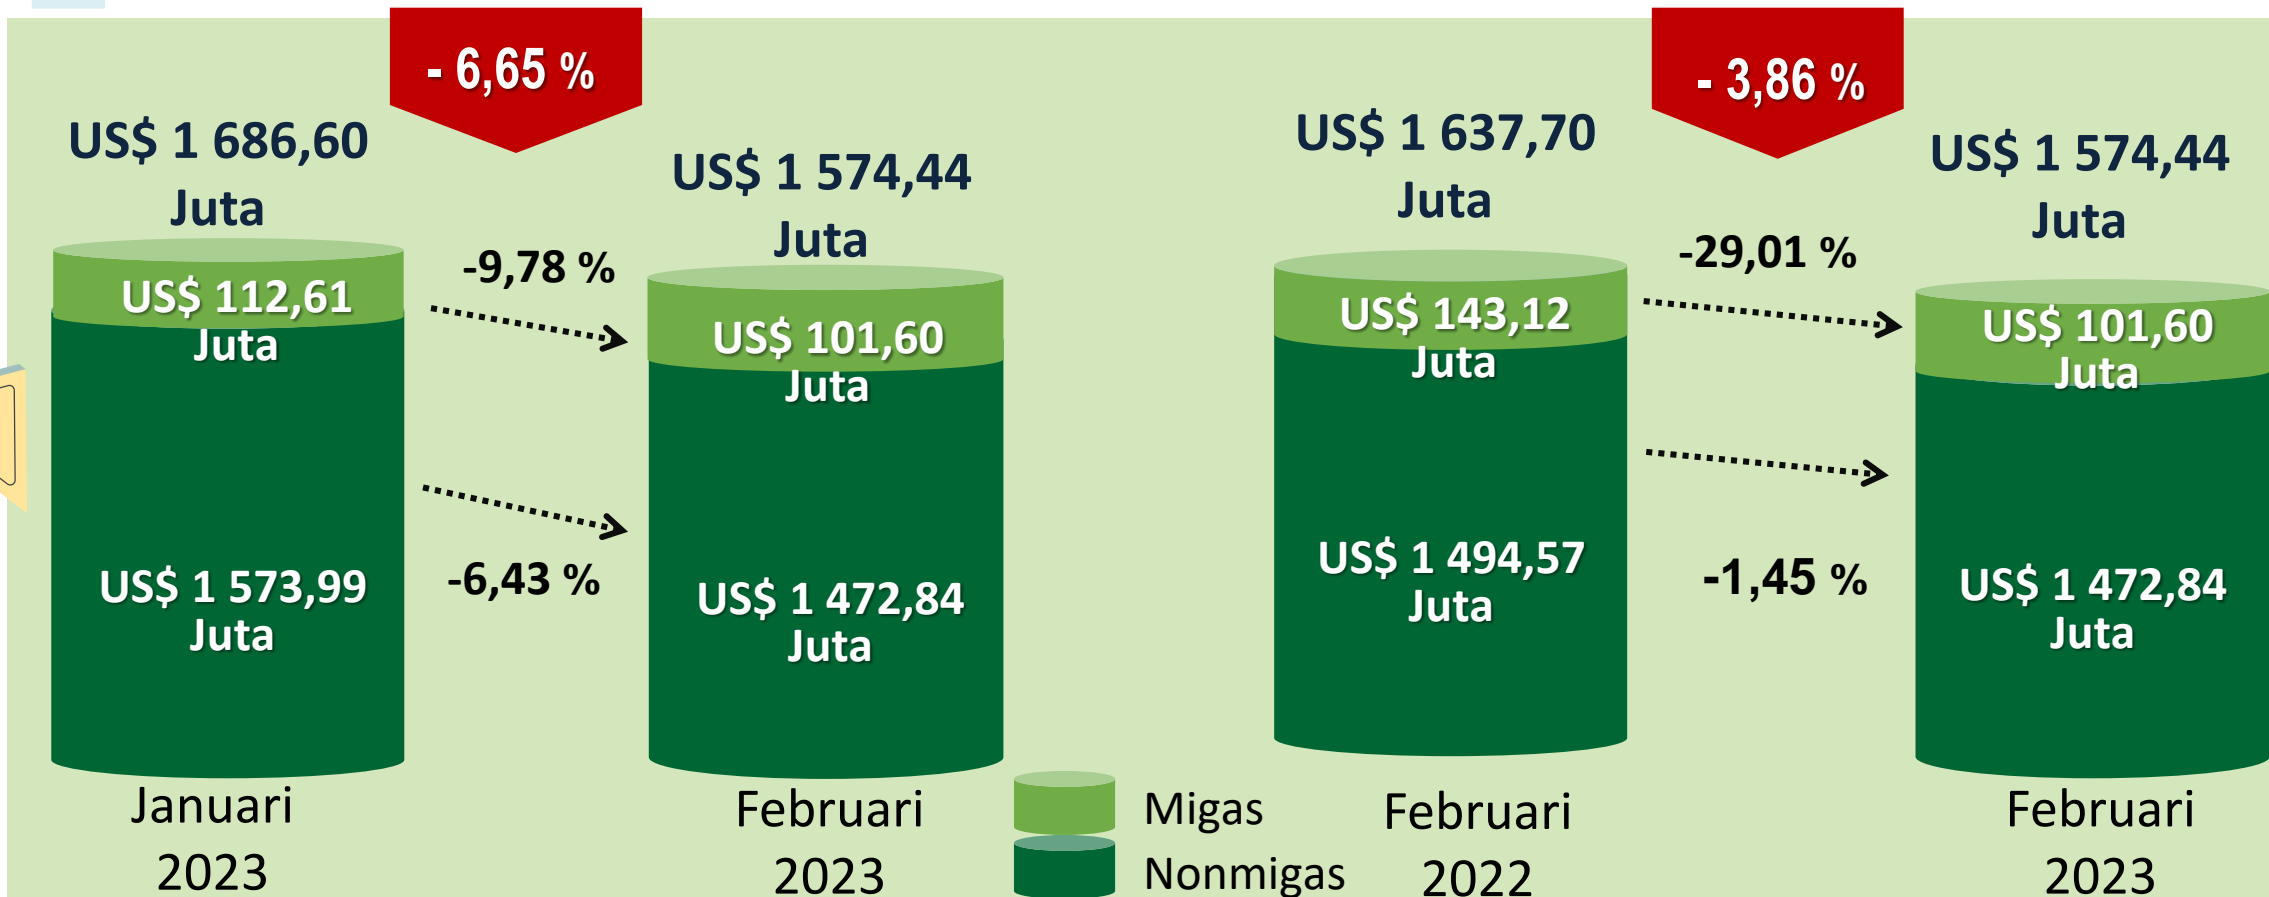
- 6,65 %

US$ 1 686,60 Juta

US$ 112,61 Juta

US$ 1 573,99 Juta

Januari 2023

-9,78 %

-6,43 %

US$ 1 574,44 Juta

US$ 101,60 Juta

US$ 1 472,84 Juta

Februari 2023

Migas

Nonmigas

- 3,86 %

US$ 1 637,70 Juta

US$ 143,12 Juta

US$ 1 494,57 Juta

Februari 2022

-29,01 %

-1,45 %

US$ 1 574,44 Juta

US$ 101,60 Juta

US$ 1 472,84 Juta

Februari 2023